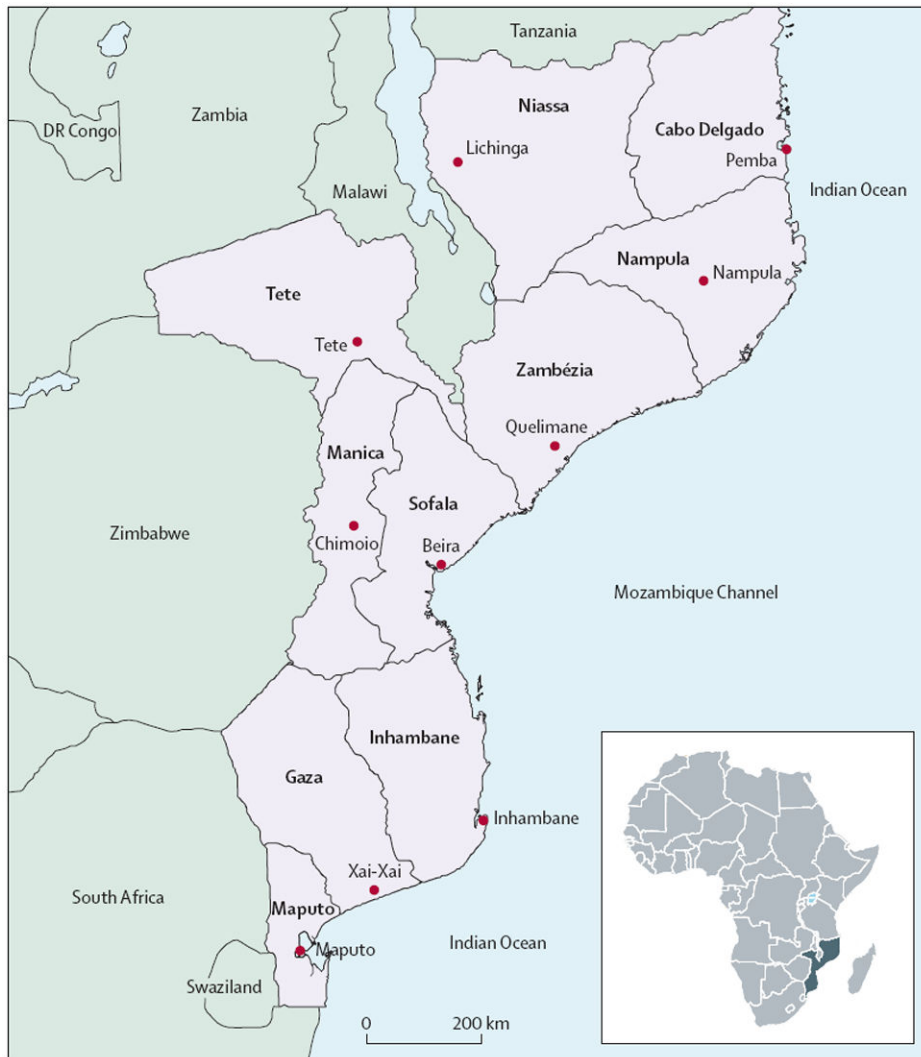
Tanzania

Zambia

DR Congo

Malawi

Niassa

Lichinga

Cabo Delgado

Pemba

Indian Ocean

Nampula

Nampula

Tete

Tete

Zambézia

Quelimane

Manica

Sofala

Zimbabwe

Chimoio

Beira

Mozambique Channel

Inhambane

Gaza

Inhambane

Xai-Xai

South Africa

Maputo

Maputo

Indian Ocean

Swaziland

0

200 km